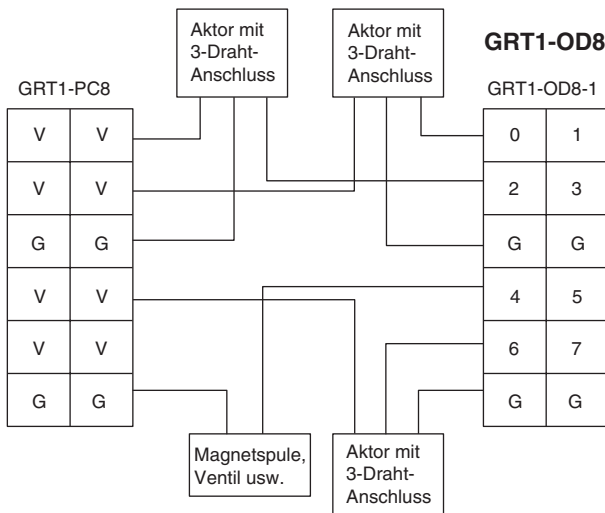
Aktor mit 3-Draht-Anschluss

Aktor mit 3-Draht-Anschluss

GRT1-OD8

GRT1-PC8

| V | V |
|---|---|
| V | V |
| G | G |
| V | V |
| V | V |
| G | G |

GRT1-OD8-1

| 0 | 1 |
|---|---|
| 2 | 3 |
| G | G |
| 4 | 5 |
| 6 | 7 |
| G | G |

Magnetspule, Ventil usw.

Aktor mit 3-Draht-Anschluss